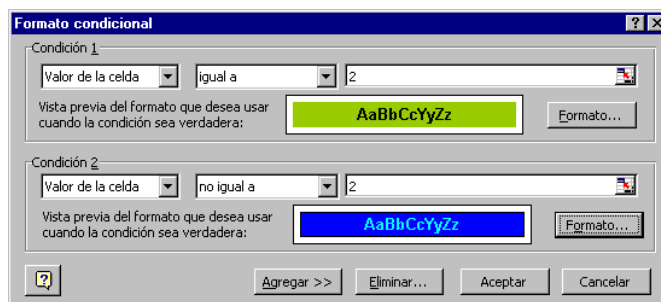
Formato condicional

Condición 1

Valor de la celda

igual a

2

Vista previa del formato que desea usar cuando la condición sea verdadera:

AaBbCcYyZz

Formato...

Condición 2

Valor de la celda

no igual a

2

Vista previa del formato que desea usar cuando la condición sea verdadera:

AaBbCcYyZz

Formato...

Agregar >>

Eliminar...

Aceptar

Cancelar